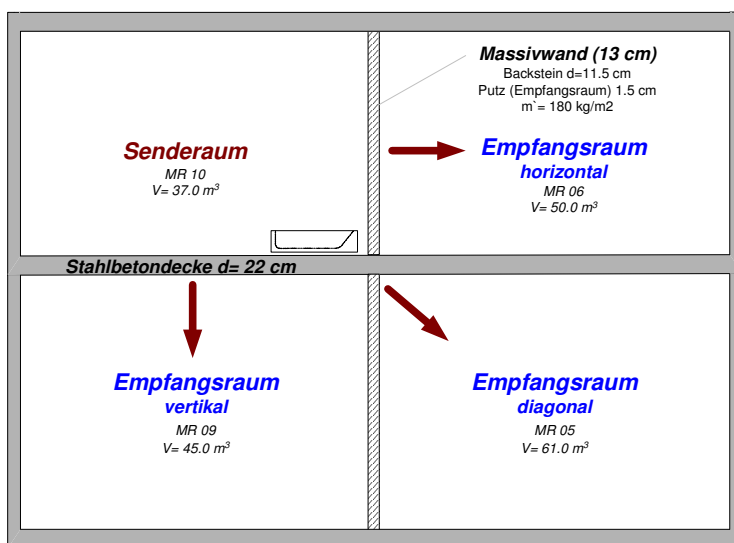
Massivwand (13 cm)
Backstein d=11.5 cm
Putz (Empfangsraum) 1.5 cm
m`= 180 kg/m2

Senderaum
MR 10
V= 37.0 $m^3$

Empfangsraum
horizontal
MR 06
V= 50.0 $m^3$

Stahlbetondecke d= 22 cm

Empfangsraum
vertikal
MR 09
V= 45.0 $m^3$

Empfangsraum
diagonal
MR 05
V= 61.0 $m^3$